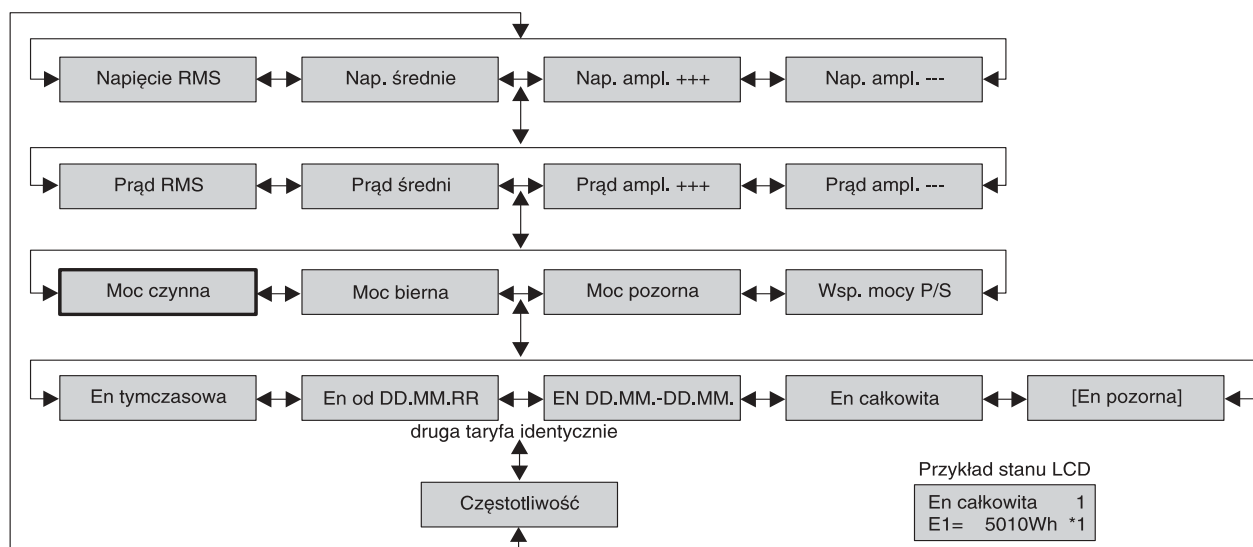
Napięcie RMS
Nap. średnie
Nap. ampl. +++
Nap. ampl. ---

Prąd RMS
Prąd średni
Prąd ampl. +++
Prąd ampl. ---

Moc czynna
Moc bierna
Moc pozorna
Wsp. mocy P/S

En tymczasowa
En od DD.MM.RR
EN DD.MM.-DD.MM.
En całkowita
[En pozorna]

druga taryfa identycznie

Częstotliwość

Przykład stanu LCD
En całkowita 1
E1= 5010Wh *1